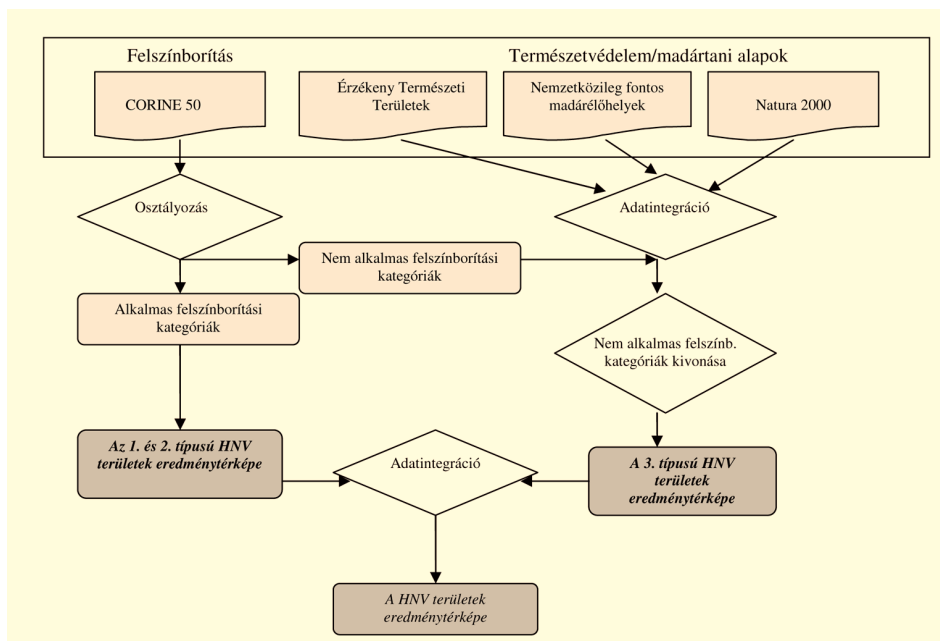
Felszínborítás

Természetvédelem/madártani alapok

CORINE 50

Érzékeny Természeti Területek

Nemzetközileg fontos madárélőhelyek

Natura 2000

Osztályozás

Adatintegráció

Nem alkalmas felszínborítási kategóriák

Alkalmas felszínborítási kategóriák

Nem alkalmas felszínb. kategóriák kivonása

Az 1. és 2. típusú HNV területek eredménytérképe

Adatintegráció

A 3. típusú HNV területek eredménytérképe

A HNV területek eredménytérképe